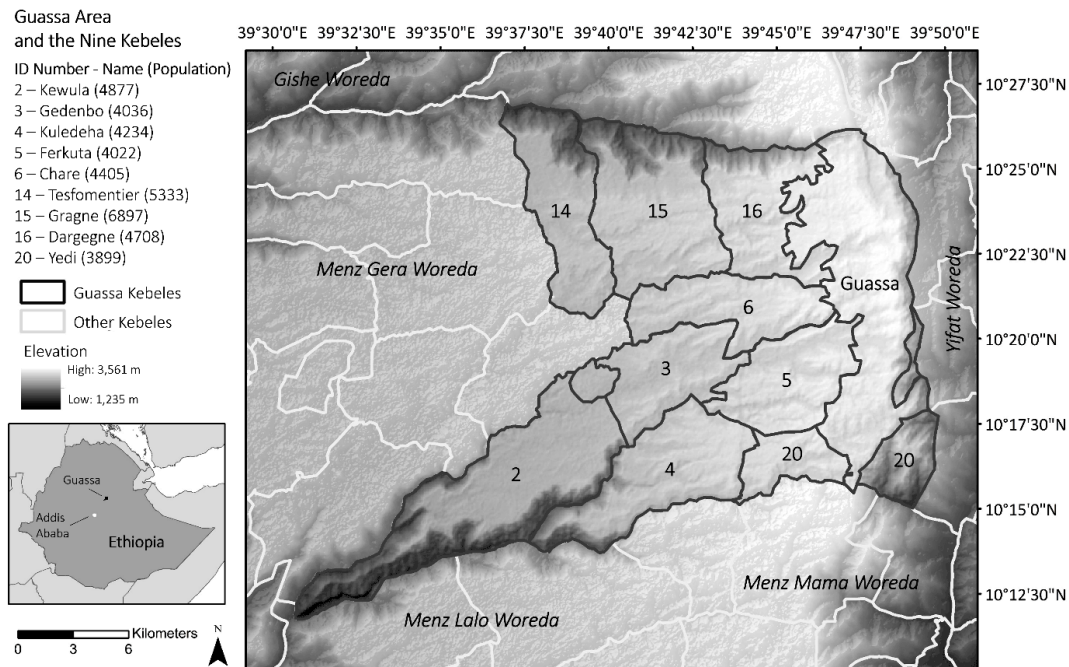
Guassa Area
and the Nine Kebeles

ID Number - Name (Population)
2 – Kewula (4877)
3 – Gedenbo (4036)
4 – Kuledeha (4234)
5 – Ferkuta (4022)
6 – Chare (4405)
14 – Tesfomentier (5333)
15 – Gragne (6897)
16 – Dargegne (4708)
20 – Yedi (3899)

Guassa Kebeles
Other Kebeles

Elevation
High: 3,561 m
Low: 1,235 m

Guassa
Addis Ababa
Ethiopia

Kilometers
0 3 6
N

39°30'0"E 39°32'30"E 39°35'0"E 39°37'30"E 39°40'0"E 39°42'30"E 39°45'0"E 39°47'30"E 39°50'0"E

10°27'30"N
10°25'0"N
10°22'30"N
10°20'0"N
10°17'30"N
10°15'0"N
10°12'30"N

Gishe Woreda
Menz Gera Woreda
Yifat Woreda
Menz Mama Woreda
Menz Lalo Woreda
Guassa

14
15
16
6
3
5
2
4
20
20